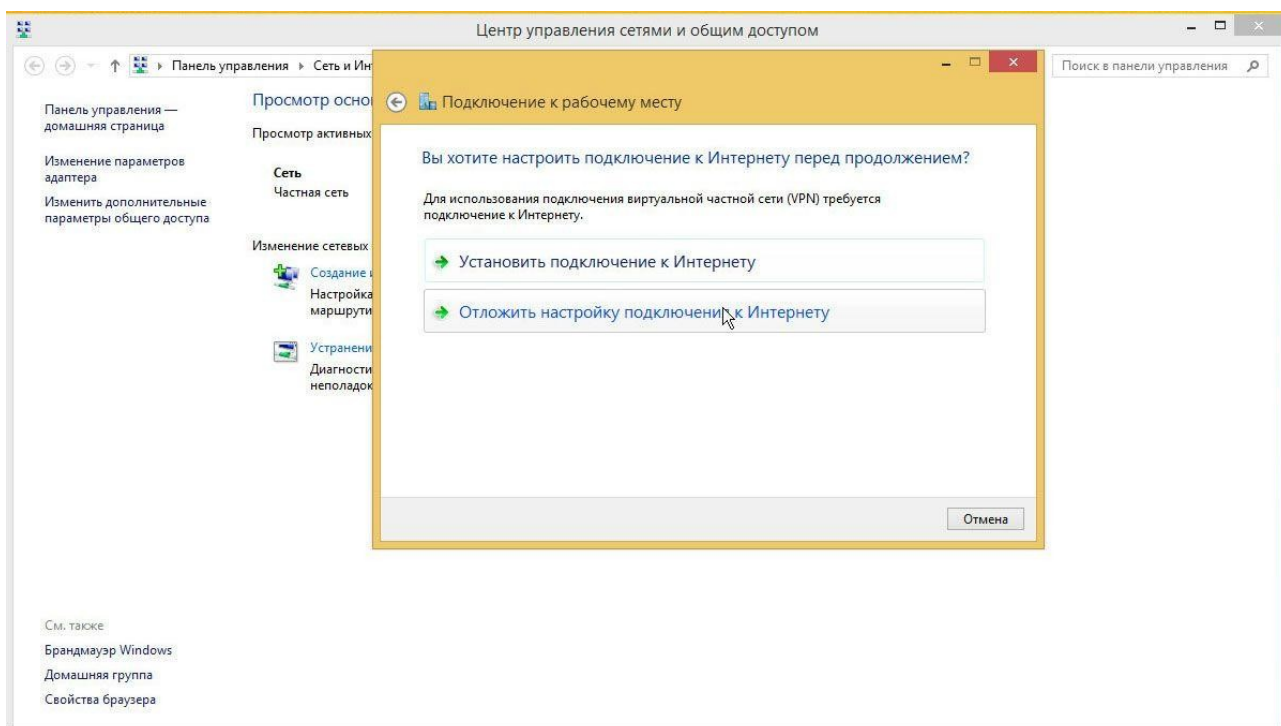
Центр управления сетями и общим доступом

Панель управления ▸ Сеть и Ин

Поиск в панели управления

Панель управления — домашняя страница

Изменение параметров адаптера

Изменить дополнительные параметры общего доступа

Просмотр осно

Просмотр активных

Сеть
Частная сеть

Изменение сетевых

Создание
Настройка
маршрути

Устранени
Диагности
неполадок

Подключение к рабочему месту

Вы хотите настроить подключение к Интернету перед продолжением?

Для использования подключения виртуальной частной сети (VPN) требуется подключение к Интернету.

Установить подключение к Интернету

Отложить настройку подключения к Интернету

Отмена

См. также

Брандмауэр Windows

Домашняя группа

Свойства браузера